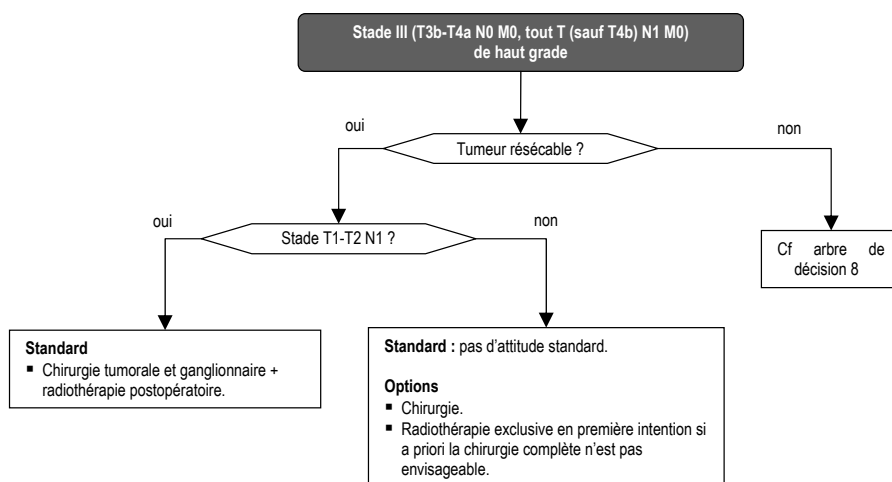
Stade III (T3b-T4a N0 M0, tout T (sauf T4b) N1 M0) de haut grade

oui

Tumeur résécable ?

non

oui

Stade T1-T2 N1 ?

non

Cf arbre de décision 8

Standard
▪ Chirurgie tumorale et ganglionnaire + radiothérapie postopératoire.

Standard : pas d'attitude standard.

Options
▪ Chirurgie.
▪ Radiothérapie exclusive en première intention si a priori la chirurgie complète n'est pas envisageable.